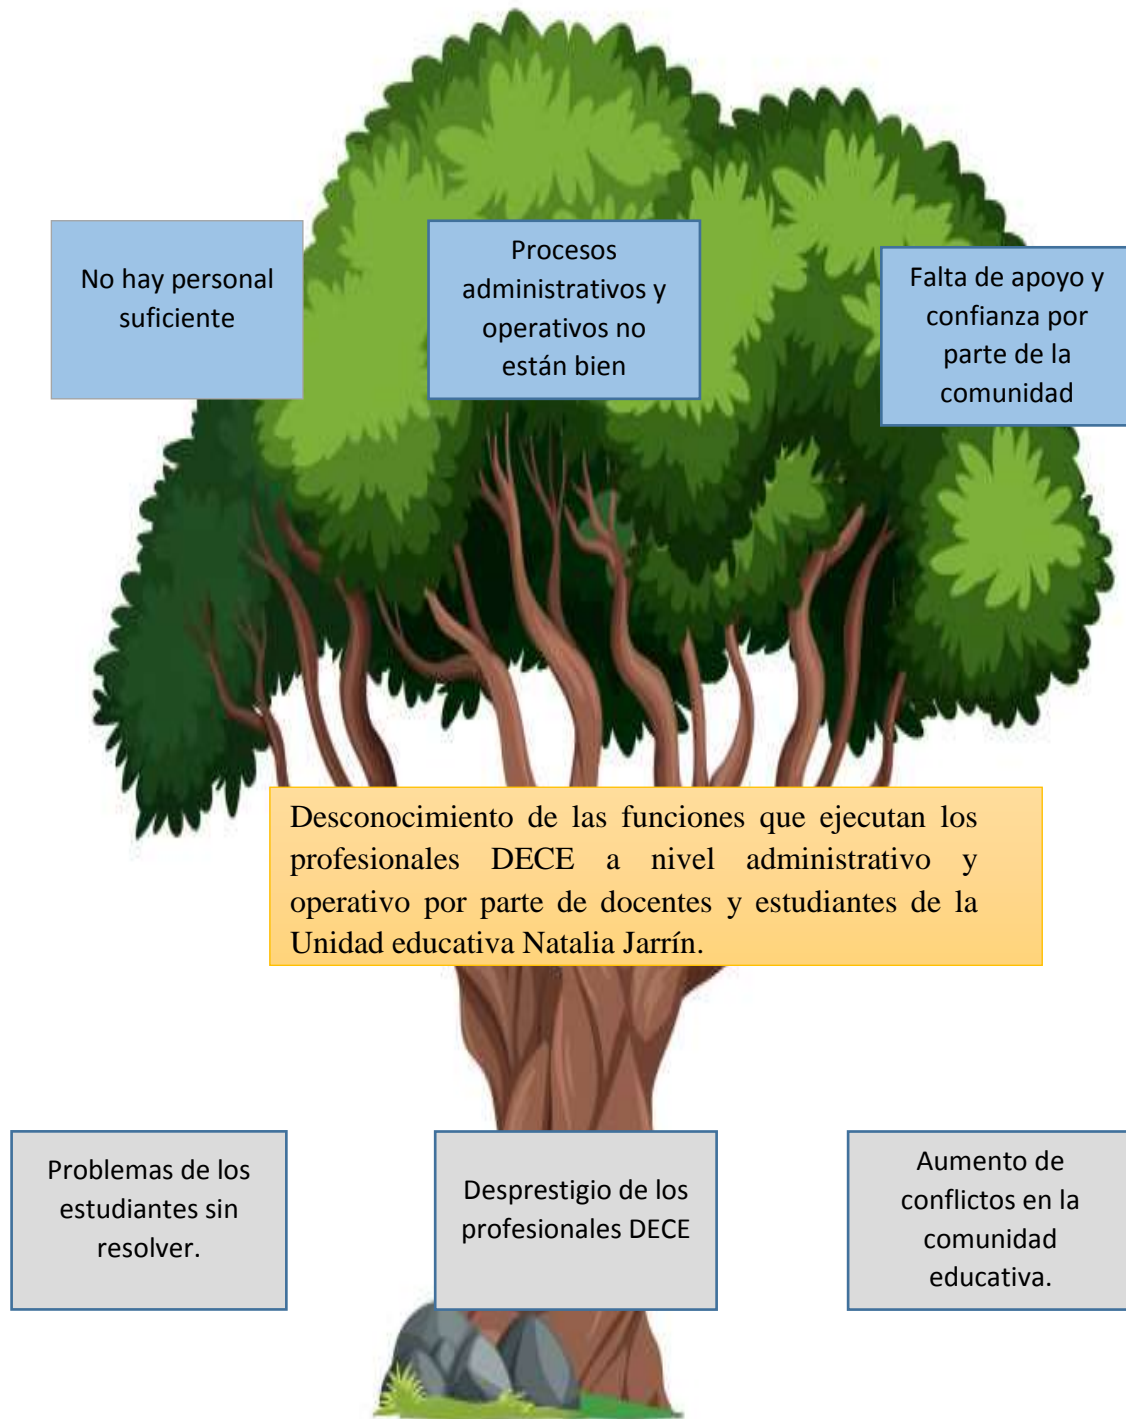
No hay personal suficiente

Procesos administrativos y operativos no están bien

Falta de apoyo y confianza por parte de la comunidad

Desconocimiento de las funciones que ejecutan los profesionales DECE a nivel administrativo y operativo por parte de docentes y estudiantes de la Unidad educativa Natalia Jarrín.

Problemas de los estudiantes sin resolver.

Desprestigio de los profesionales DECE

Aumento de conflictos en la comunidad educativa.